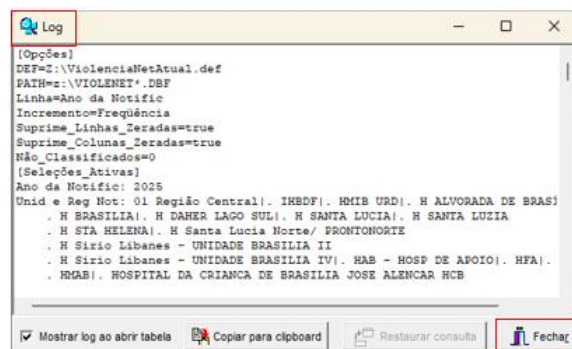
Log

[Opções]
DEF=Z:\ViolenciaNetAtual.def
PATH=z:\VIOLENET*.DBF
Linha=Ano da Notific
Incremento=Freqüência
Suprime_Linhas_Zeradas=true
Suprime_Colunas_Zeradas=true
Não_Classificados=0
[Seleções_Ativas]
Ano da Notific: 2025
Unid e Reg Not: 01 Região Central|. IHBDF|. HMIB URD|. H ALVORADA DE BRASI
. H BRASILIA|. H DAHER LAGO SUL|. H SANTA LUCIA|. H SANTA LUZIA
. H STA HELENA|. H Santa Lucia Norte/ PRONTONORTE
. H Sirio Libanes - UNIDADE BRASILIA II
. H Sirio Libanes - UNIDADE BRASILIA IV|. HAB - HOSP DE APOIO|. HFA|.
. HMAB|. HOSPITAL DA CRIANCA DE BRASILIA JOSE ALENCAR HCB

Mostrar log ao abrir tabela
Copiar para clipboard
Restaurar consulta
Fechar